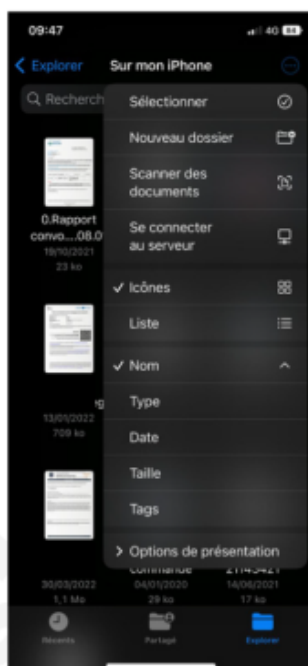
09:47

4G

Explorer

Sur mon iPhone

Recherch

0.Rapport convo....08.0

19/10/2021

23 ko

13/01/2022

709 ko

30/03/2022

1,1 Mo

commande

04/01/2020

29 ko

2114542

14/06/2021

17 ko

Sélectionner

Nouveau dossier

Scanner des documents

Se connecter au serveur

✓ Icônes

Liste

✓ Nom

Type

Date

Taille

Tags

> Options de présentation

Récents

Partagé

Explorer